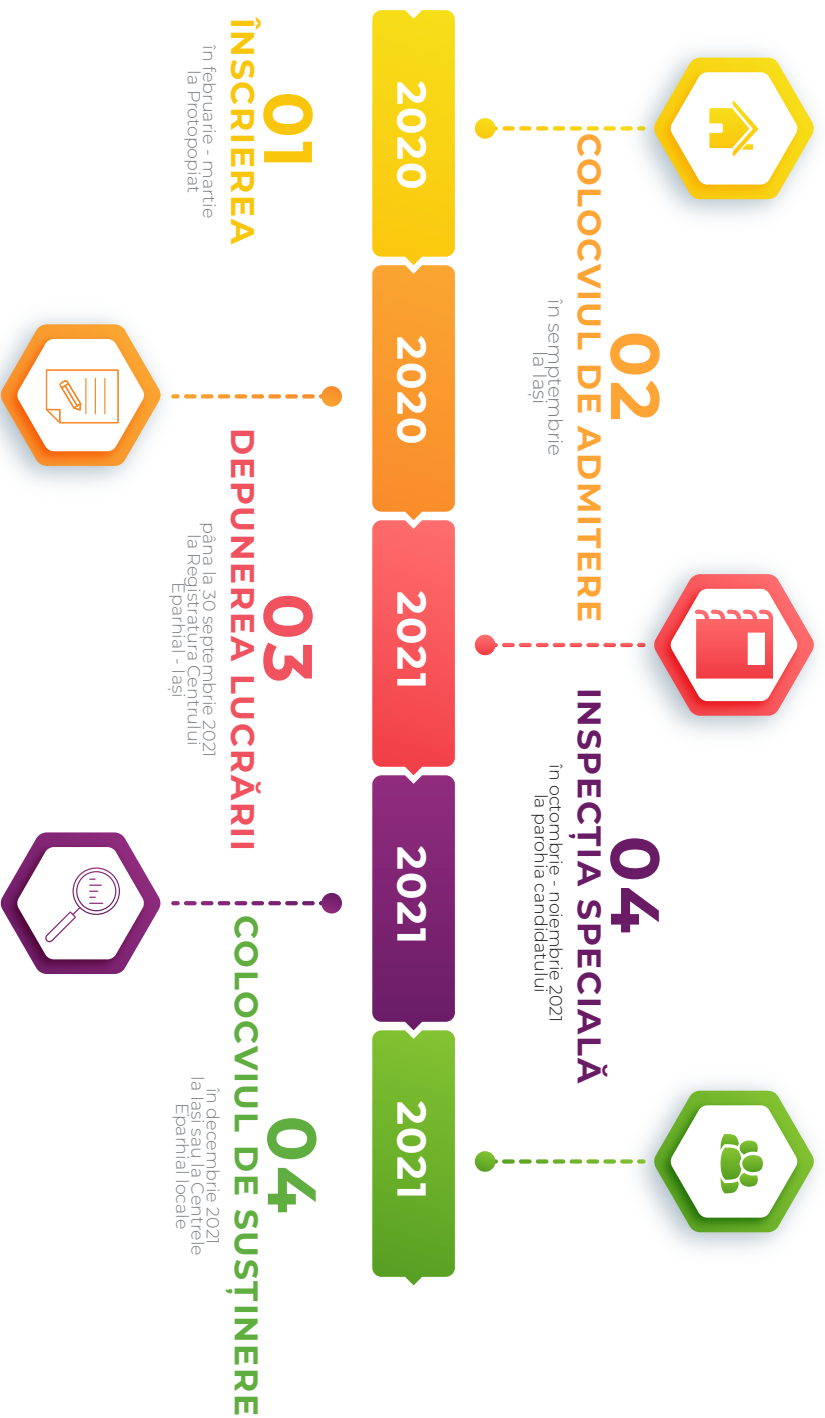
2020

01
ÎNSCRIEREA
în februarie - martie la Protopopiat

2020

02
COLOCVIUL DE ADMITERE
în semptembrie la Iași

2021

03
DEPUNEREA LUCRĂRII
până la 30 septembrie 2021 la Registratura Centrului Eparhial - Iași

2021

04
INSPECȚIA SPECIALĂ
în octombrie - noiembrie 2021 la parohia candidatului

2021

04
COLOCVIUL DE SUSȚINERE
în decembrie 2021 la Iași sau la Centrele Eparhial locale